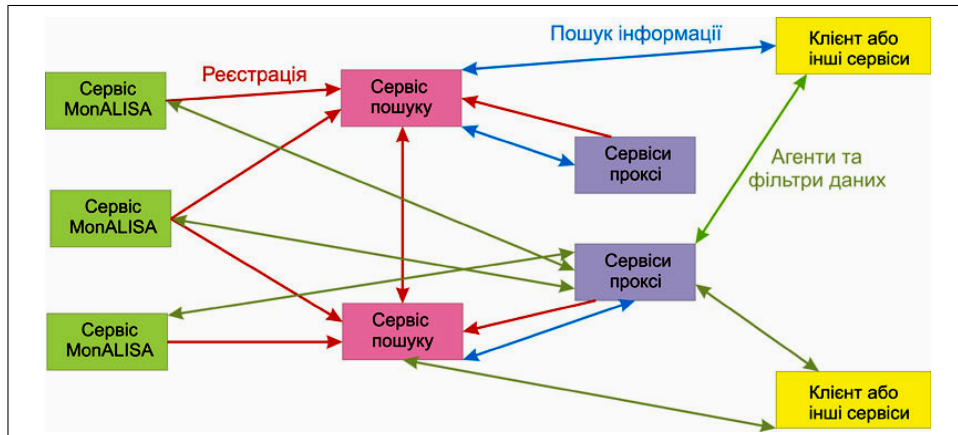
Пошук інформації

Клієнт або інші сервіси

Сервіс MonALISA

Реєстрація

Сервіс пошуку

Сервіси проксі

Агенти та фільтри даних

Сервіс MonALISA

Сервіси проксі

Сервіс MonALISA

Сервіс пошуку

Клієнт або інші сервіси